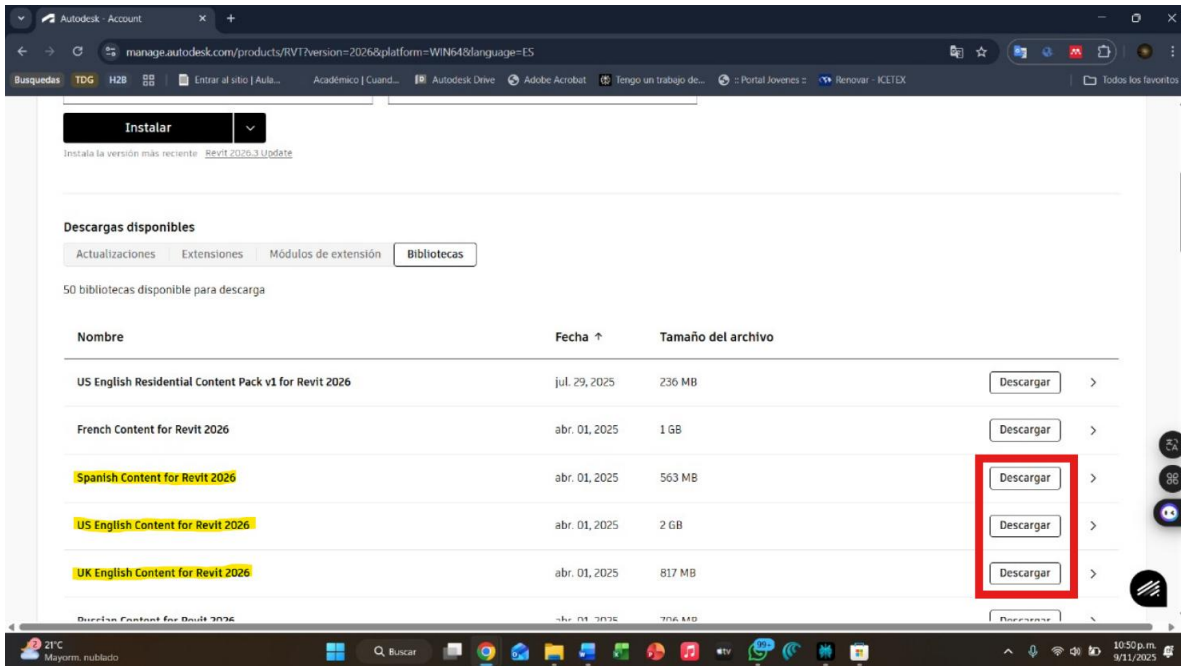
Autodesk - Account
manage.autodesk.com/products/RVT?version=2026&platform=WIN64&language=ES
Busquedas TDG H2B Entrar al sitio | Aula... Académico | Cuand... Autodesk Drive Adobe Acrobat Tengo un trabajo de... :: Portal Jovenes :: Renovar - ICETEX Todos los favoritos

Instalar
Instala la versión más reciente Revit 2026.3 Update

Descargas disponibles
Actualizaciones Extensiones Módulos de extensión Bibliotecas

50 bibliotecas disponible para descarga

| Nombre | Fecha ↑ | Tamaño del archivo | |
|---|---|---|---|
| US English Residential Content Pack v1 for Revit 2026 | jul. 29, 2025 | 236 MB | Descargar |
| French Content for Revit 2026 | abr. 01, 2025 | 1 GB | Descargar |
| Spanish Content for Revit 2026 | abr. 01, 2025 | 563 MB | Descargar |
| US English Content for Revit 2026 | abr. 01, 2025 | 2 GB | Descargar |
| UK English Content for Revit 2026 | abr. 01, 2025 | 817 MB | Descargar |
| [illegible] | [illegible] | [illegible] | Descargar |

21°C Mayorm. nublado
Buscar
10:50 p.m. 9/11/2025